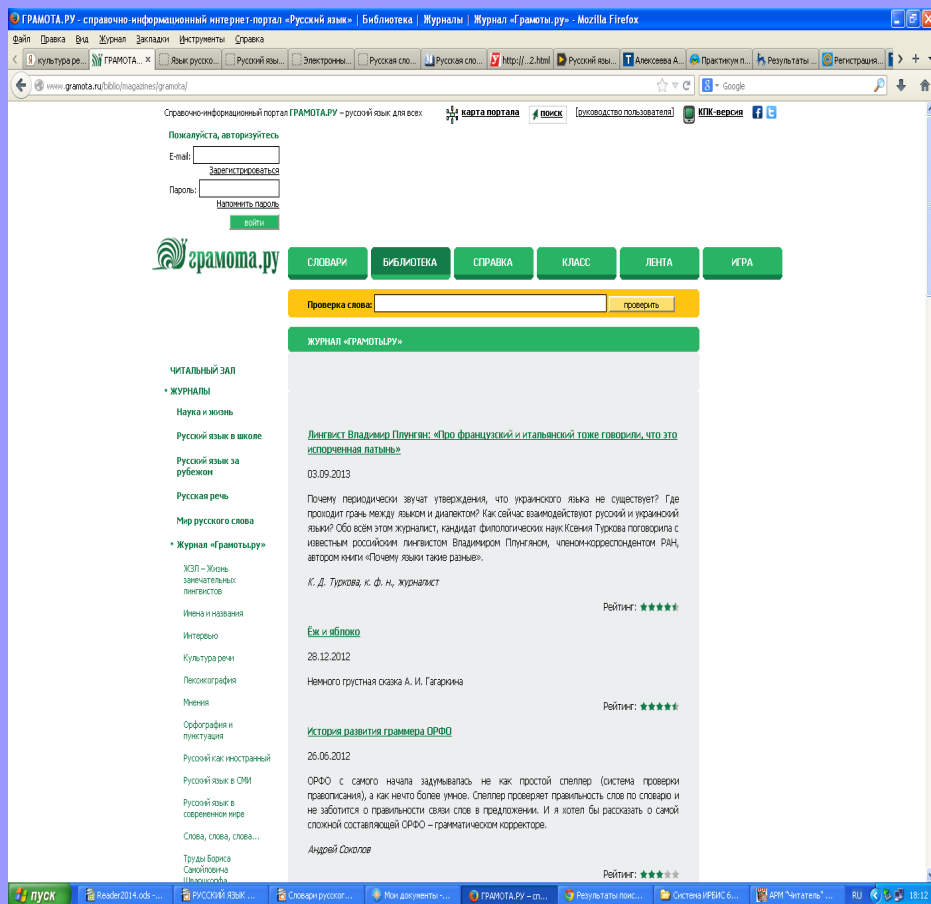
ГРАМОТА.РУ - справочно-информационный интернет-портал «Русский язык» | Библиотека | Журналы | Журнал «Грамоты.ру» - Mozilla Firefox

Файл Правка Вид Журнал Закладки Инструменты Справка

культура ре... ГРАМОТА... Язык русско... Русский язы... Электронны... Русская сло... http://...2.html Русский язы... Алексеева А... Практикум п... Результаты ... Регистрация...

www.gramota.ru/biblio/magazines/gramota/

Google

Справочно-информационный портал ГРАМОТА.РУ – русский язык для всех

карта портала поиск руководство пользователя КПК-версия

Пожалуйста, авторизуйтесь

E-mail:

Зарегистрироваться

Пароль:

Напомнить пароль

войти

грамота.ру

СЛОВАРИ БИБЛИОТЕКА СПРАВКА КЛАСС ЛЕНТА ИГРА

Проверка слова: проверить

ЖУРНАЛ «ГРАМОТЫ.РУ»

ЧИТАЛЬНЫЙ ЗАЛ

• ЖУРНАЛЫ

Наука и жизнь

Русский язык в школе

Русский язык за рубежом

Русская речь

Мир русского слова

• Журнал «Грамоты.ру»

ЖЗЛ – Жизнь замечательных лингвистов

Имена и названия

Интервью

Культура речи

Лексикография

Мнения

Орфография и пунктуация

Русский как иностранный

Русский язык в СМИ

Русский язык в современном мире

Слова, слова, слова...

Труды Бориса Самойловича Шварцкопфа

Лингвист Владимир Плунгян: «Про французский и итальянский тоже говорили, что это испорченная латынь»

03.09.2013

Почему периодически звучат утверждения, что украинского языка не существует? Где проходит грань между языком и диалектом? Как сейчас взаимодействуют русский и украинский языки? Обо всём этом журналист, кандидат филологических наук Ксения Туркова поговорила с известным российским лингвистом Владимиром Плунгяном, членом-корреспондентом РАН, автором книги «Почему языки такие разные».

К. Д. Туркова, к. ф. н., журналист

Рейтинг:

Ёж и яблоко

28.12.2012

Немного грустная сказка А. И. Гагаркина

Рейтинг:

История развития граммера ОРФО

26.06.2012

ОРФО с самого начала задумывалась не как простой спеллер (система проверки правописания), а как нечто более умное. Спеллер проверяет правильность слов по словарю и не заботится о правильности связи слов в предложении. И я хотел бы рассказать о самой сложной составляющей ОРФО – грамматическом корректоре.

Андрей Соколов

Рейтинг:

пуск Reader2014.ods -... РУССКИЙ ЯЗЫК ... Словари русског... Мои документы -... ГРАМОТА.РУ – сп... Результаты поис... Система ИРБИС 6... АРМ "Читатель" ... RU 18:12